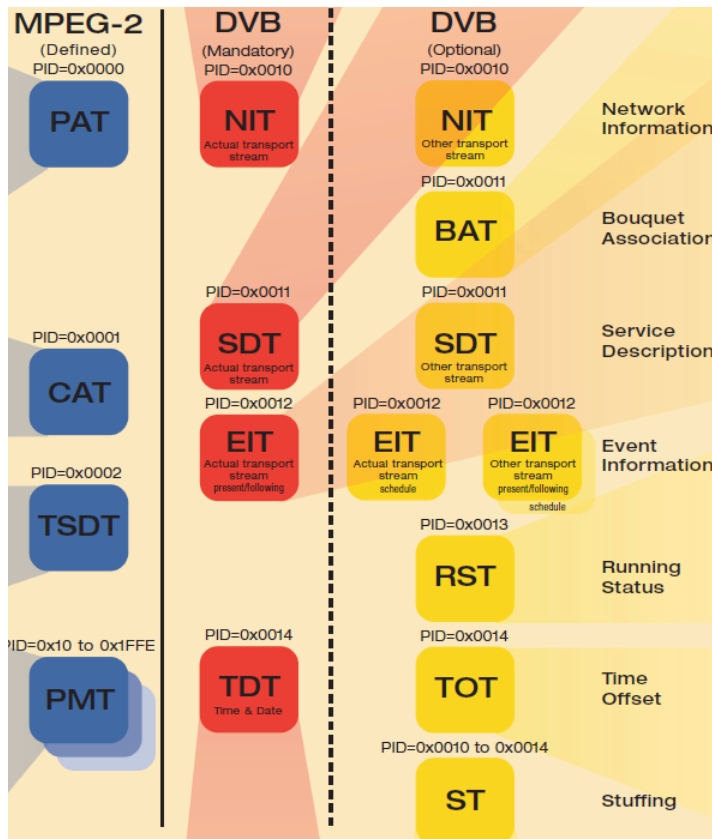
MPEG-2
(Defined)
PID=0x0000
PAT

PID=0x0001
CAT

PID=0x0002
TSDT

PID=0x10 to 0x1FFE
PMT

DVB
(Mandatory)
PID=0x0010
NIT
Actual transport stream

PID=0x0011
SDT
Actual transport stream

PID=0x0012
EIT
Actual transport stream
present/following

PID=0x0014
TDT
Time & Date

DVB
(Optional)
PID=0x0010
NIT
Other transport stream

PID=0x0011
BAT

PID=0x0011
SDT
Other transport stream

PID=0x0012
EIT
Actual transport stream
schedule

PID=0x0012
EIT
Other transport stream
present/following
schedule

PID=0x0013
RST

PID=0x0014
TOT

PID=0x0010 to 0x0014
ST

Network Informatio

Bouquet Associatio

Service Descriptio

Event Informatio

Running Status

Time Offset

Stuffing